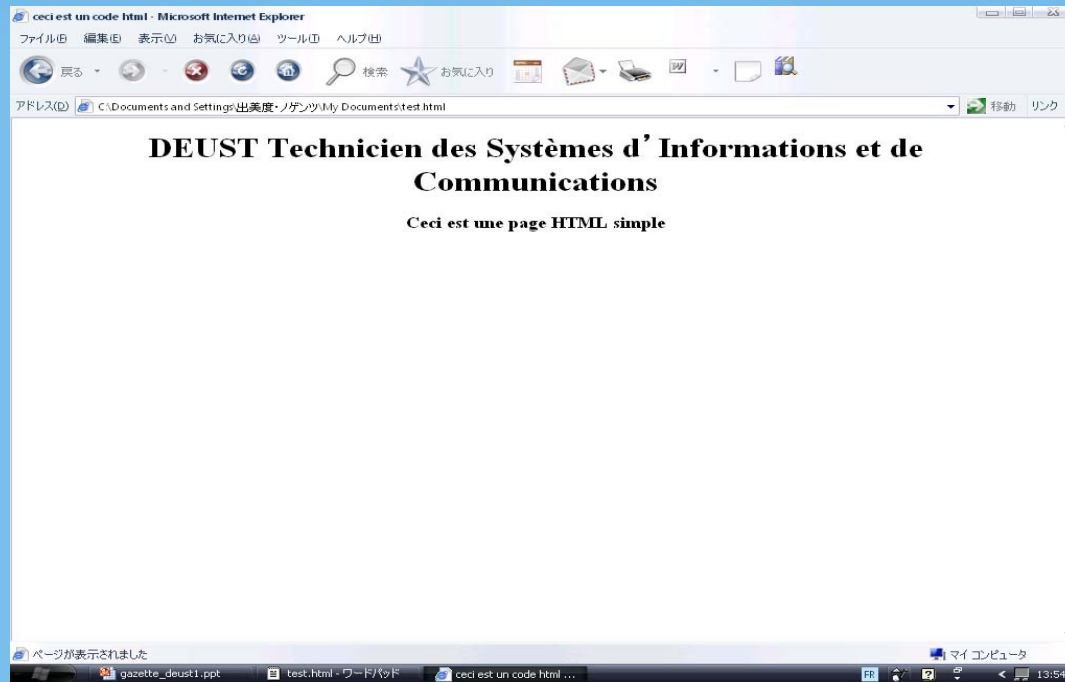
ceci est un code html - Microsoft Internet Explorer

ファイル(F) 編集(E) 表示(V) お気に入り(A) ツール(T) ヘルプ(H)

戻る 検索 お気に入り

アドレス(D) C:\Documents and Settings\出美度・ノゲンツ\My Documents\test.html 移動 リンク

DEUST Technicien des Systèmes d'Informations et de Communications

Ceci est une page HTML simple

ページが表示されました

マイ コンピュータ

gazette_deust1.ppt test.html - ワードパッド ceci est un code html ...

FR 13:54